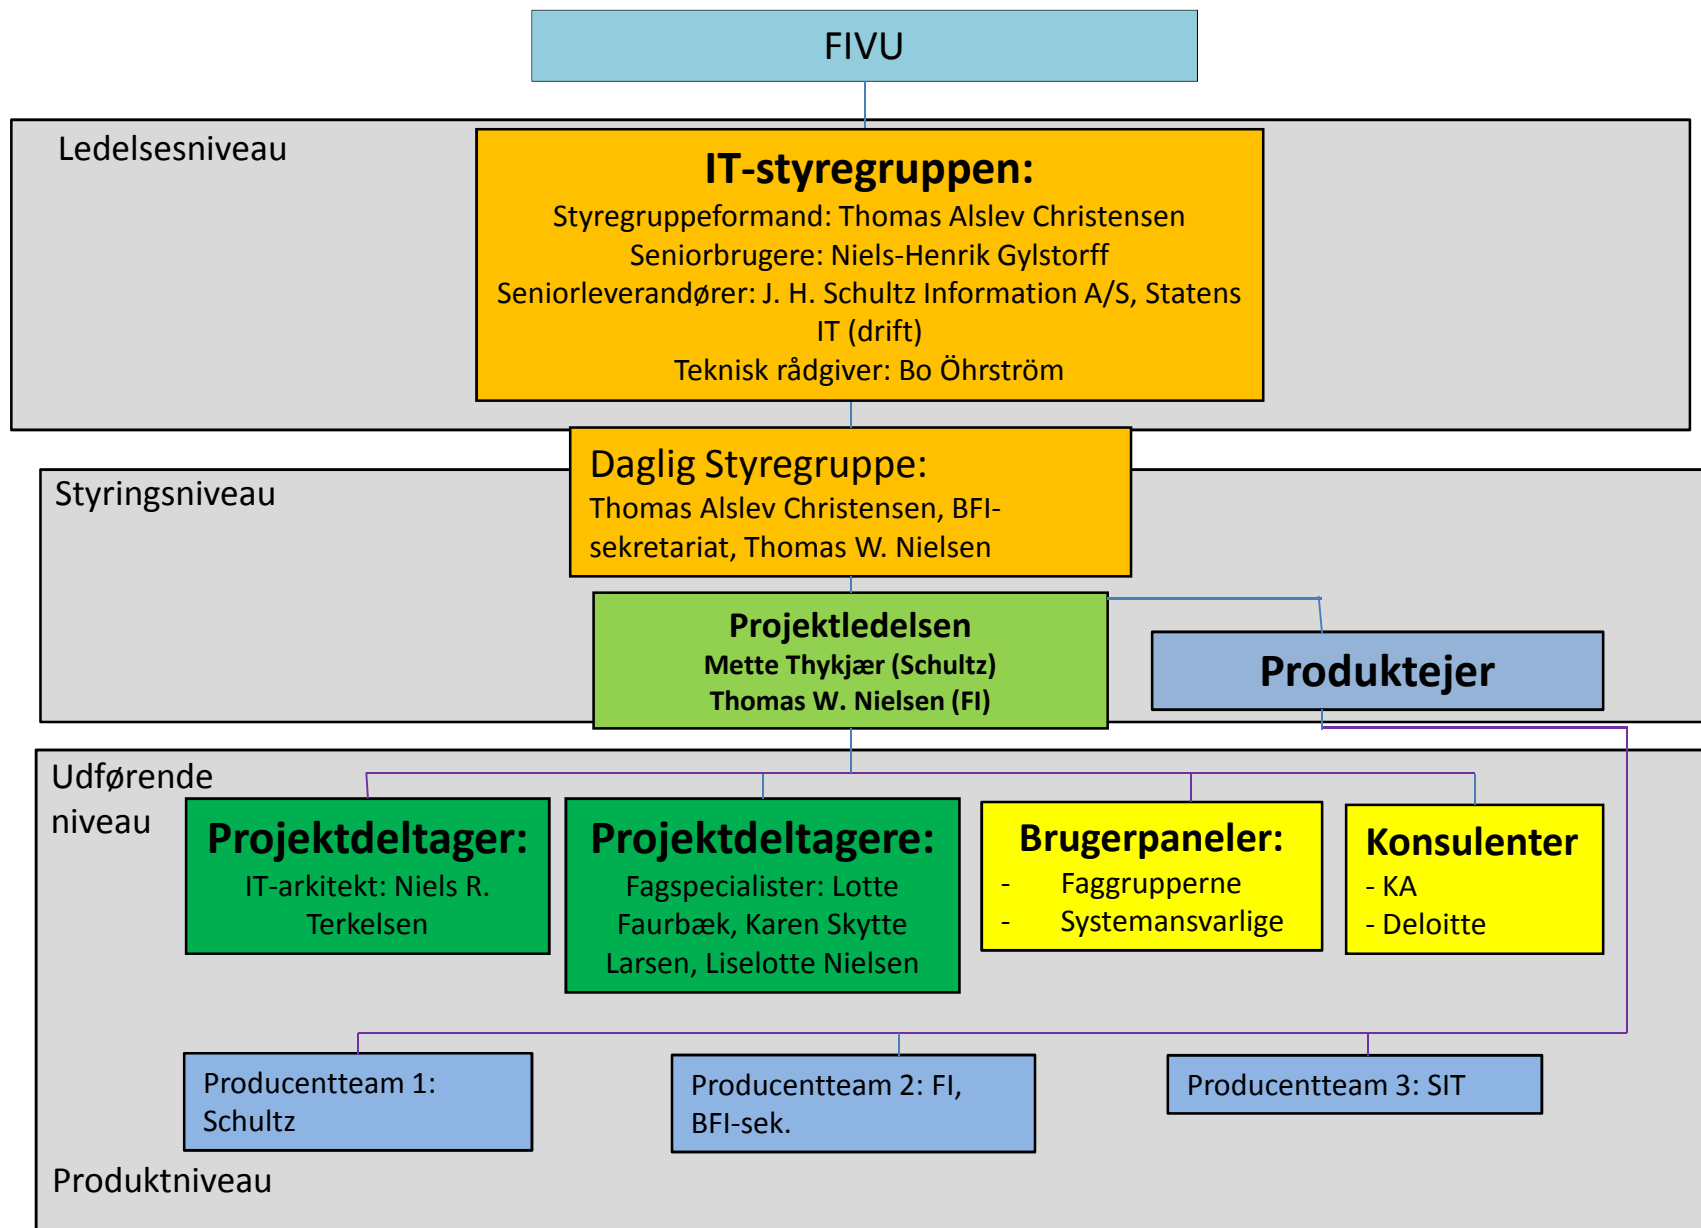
FIVU

Ledelsesniveau

IT-styregruppen:
Styregruppeformand: Thomas Alslev Christensen
Seniorbrugere: Niels-Henrik Gylstorff
Seniorleverandører: J. H. Schultz Information A/S, Statens IT (drift)
Teknisk rådgiver: Bo Öhrström

Styringsniveau

Daglig Styregruppe:
Thomas Alslev Christensen, BFI-sekretariat, Thomas W. Nielsen

Projektledelsen
Mette Thykjær (Schultz)
Thomas W. Nielsen (FI)

Produktejer

Udførende niveau

Projektdeltager:
IT-arkitekt: Niels R. Terkelsen

Projektdeltagere:
Fagspecialister: Lotte Faurbæk, Karen Skytte Larsen, Liselotte Nielsen

Brugerpaneler:
- Faggrupperne
- Systemansvarlige

Konsulenter
- KA
- Deloitte

Producentteam 1: Schultz

Producentteam 2: FI, BFI-sek.

Producentteam 3: SIT

Produktniveau